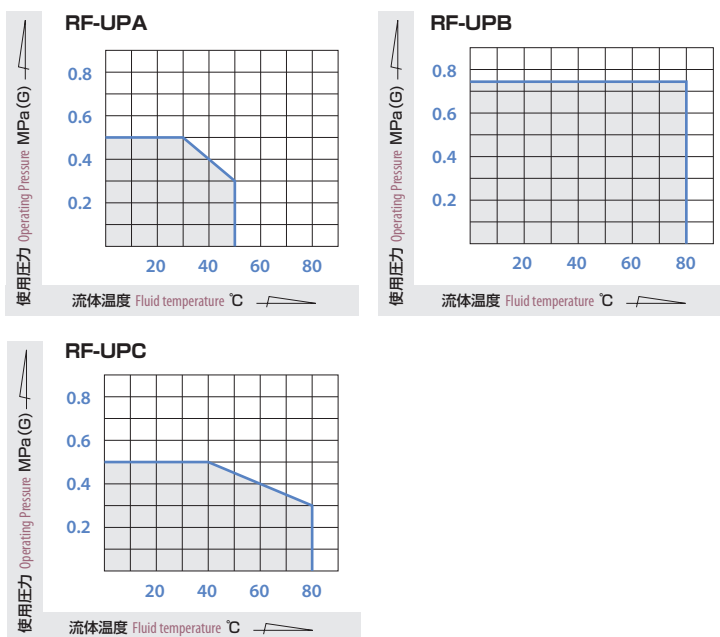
RF-UPA

使用圧力 Operating Pressure MPa (G)

0.8
0.6
0.4
0.2

20 40 60 80

流体温度 Fluid temperature ℃

RF-UPB

使用圧力 Operating Pressure MPa (G)

0.8
0.6
0.4
0.2

20 40 60 80

流体温度 Fluid temperature ℃

RF-UPC

使用圧力 Operating Pressure MPa (G)

0.8
0.6
0.4
0.2

20 40 60 80

流体温度 Fluid temperature ℃